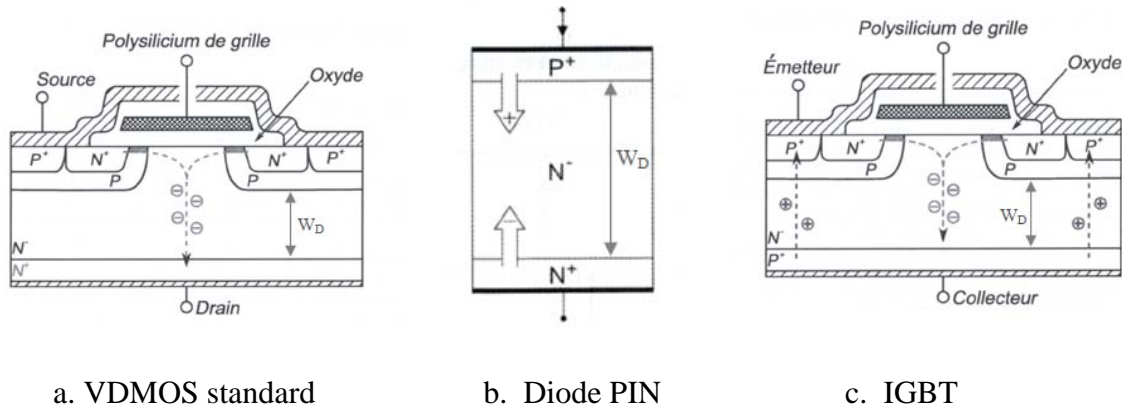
Polysilicium de grille
Source
Oxyde
$P^+$ $N^+$ $N^+$ $P^+$
$P$ $P$
$\ominus$ $\ominus$ $\ominus$ $\ominus$
$W_D$
$N^-$
$N^+$
Drain

$P^+$
+
$N^-$
$W_D$
$N^+$

Polysilicium de grille
Émetteur
Oxyde
$P^+$ $N^+$ $N^+$ $P^+$
$P$ $P$
$\oplus$ $\oplus$ $\ominus$ $\ominus$ $\ominus$ $\ominus$ $\oplus$ $\oplus$
$W_D$
$N^-$
$P^+$
Collecteur

a. VDMOS standard

b. Diode PIN

c. IGBT